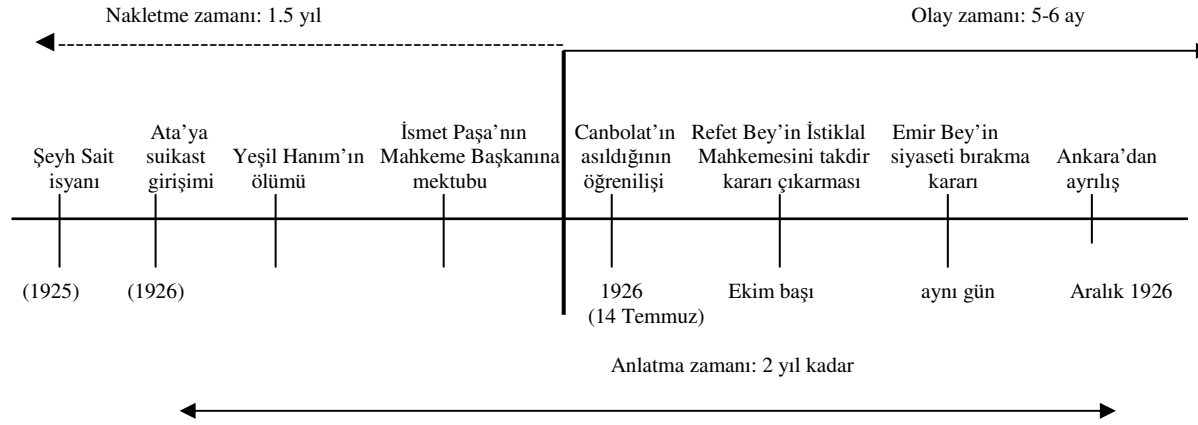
Nakletme zamanı: 1.5 yıl

Olay zamanı: 5-6 ay

Şeyh Sait isyanı

Ata'ya suikast girişimi

Yeşil Hanım'ın ölümü

İsmet Paşa'nın Mahkeme Başkanına mektubu

Canbolat'ın asıldığının öğrenilişi

Refet Bey'in İstiklal Mahkemesini takdir kararı çıkarması

Emir Bey'in siyaseti bırakma kararı

Ankara'dan ayrılış

(1925)

(1926)

1926 (14 Temmuz)

Ekim başı

aynı gün

Aralık 1926

Anlatma zamanı: 2 yıl kadar